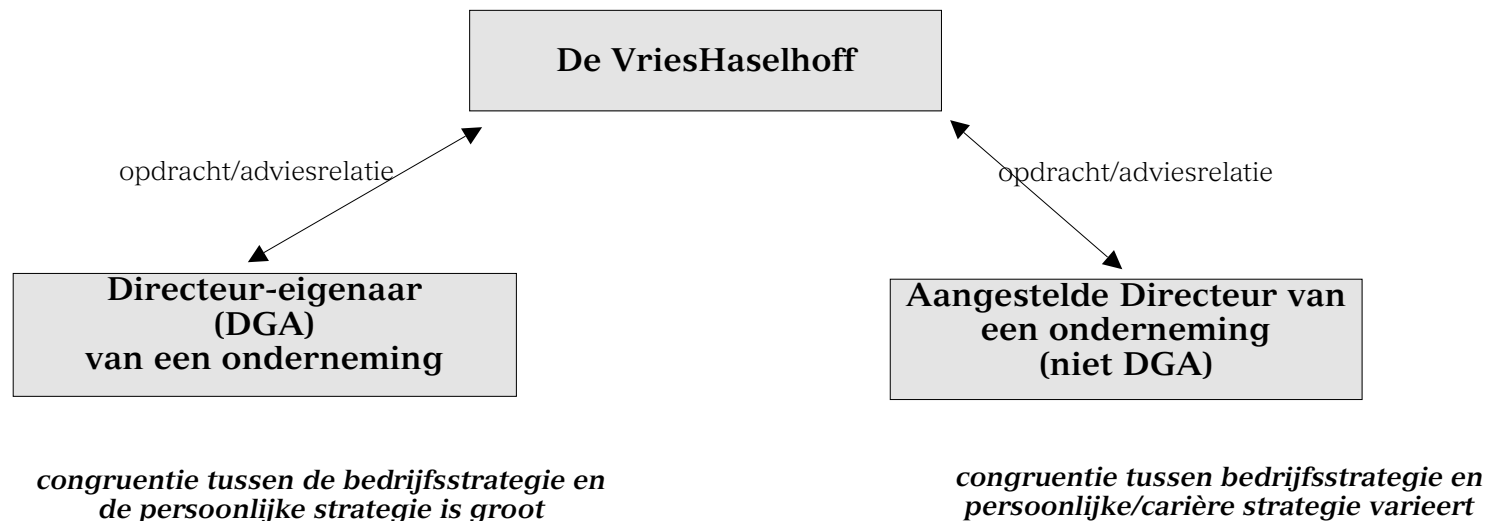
De VriesHaselhoff

opdracht/adviesrelatie

opdracht/adviesrelatie

Directeur-eigenaar (DGA) van een onderneming

Aangestelde Directeur van een onderneming (niet DGA)

congruentie tussen de bedrijfsstrategie en de persoonlijke strategie is groot

congruentie tussen bedrijfsstrategie en persoonlijke/carière strategie varieert